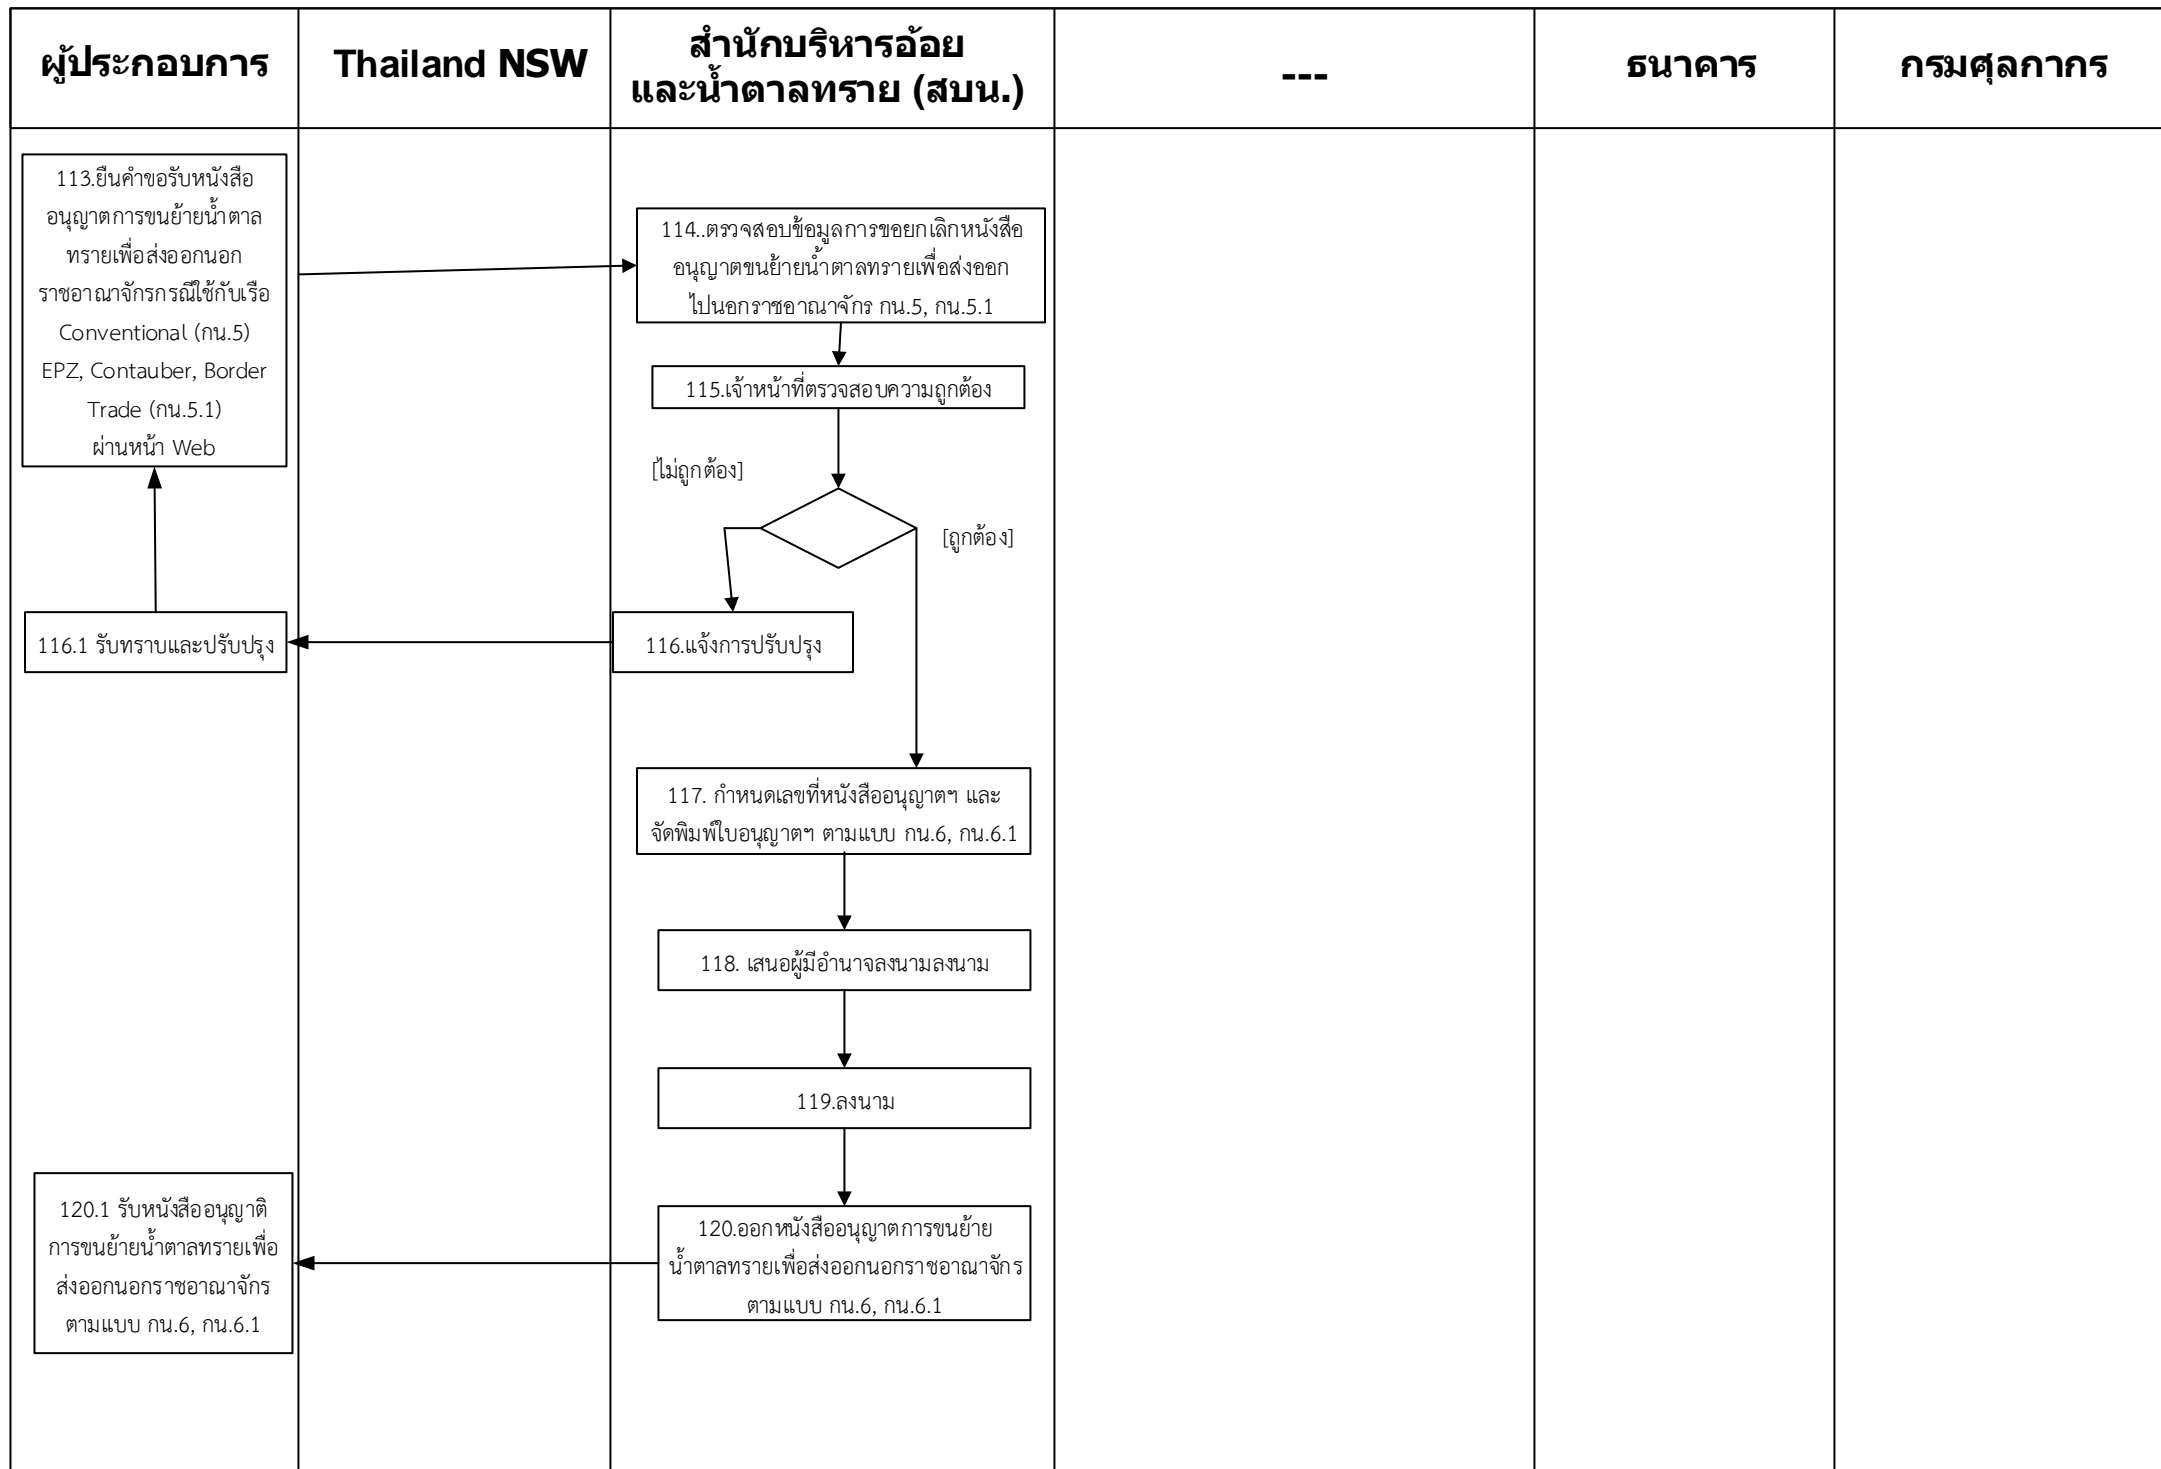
| ผู้ประกอบการ | Thailand NSW | สำนักบริหารอ้อยและน้ำตาลทราย (สบน.) | --- | ธนาคาร | กรมศุลกากร |
|---|---|---|---|---|---|

113.ยืนคำขอรับหนังสืออนุญาตการขนย้ายน้ำตาลทรายเพื่อส่งออกนอกราชอาณาจักรกรณีใช้กับเรือ Conventional (กน.5) EPZ, Contauber, Border Trade (กน.5.1) ผ่านหน้า Web

114..ตรวจสอบข้อมูลการขอยกเลิกหนังสืออนุญาตขนย้ายน้ำตาลทรายเพื่อส่งออกไปนอกราชอาณาจักร กน.5, กน.5.1

115.เจ้าหน้าที่ตรวจสอบความถูกต้อง

[ไม่ถูกต้อง]

[ถูกต้อง]

116.1 รับทราบและปรับปรุง

116.แจ้งการปรับปรุง

117. กำหนดเลขที่หนังสืออนุญาตฯ และจัดพิมพ์ใบอนุญาตฯ ตามแบบ กน.6, กน.6.1

118. เสนอผู้มีอำนาจลงนามลงนาม

119.ลงนาม

120.1 รับหนังสืออนุญาติการขนย้ายน้ำตาลทรายเพื่อส่งออกนอกราชอาณาจักร ตามแบบ กน.6, กน.6.1

120.ออกหนังสืออนุญาตการขนย้ายน้ำตาลทรายเพื่อส่งออกนอกราชอาณาจักร ตามแบบ กน.6, กน.6.1